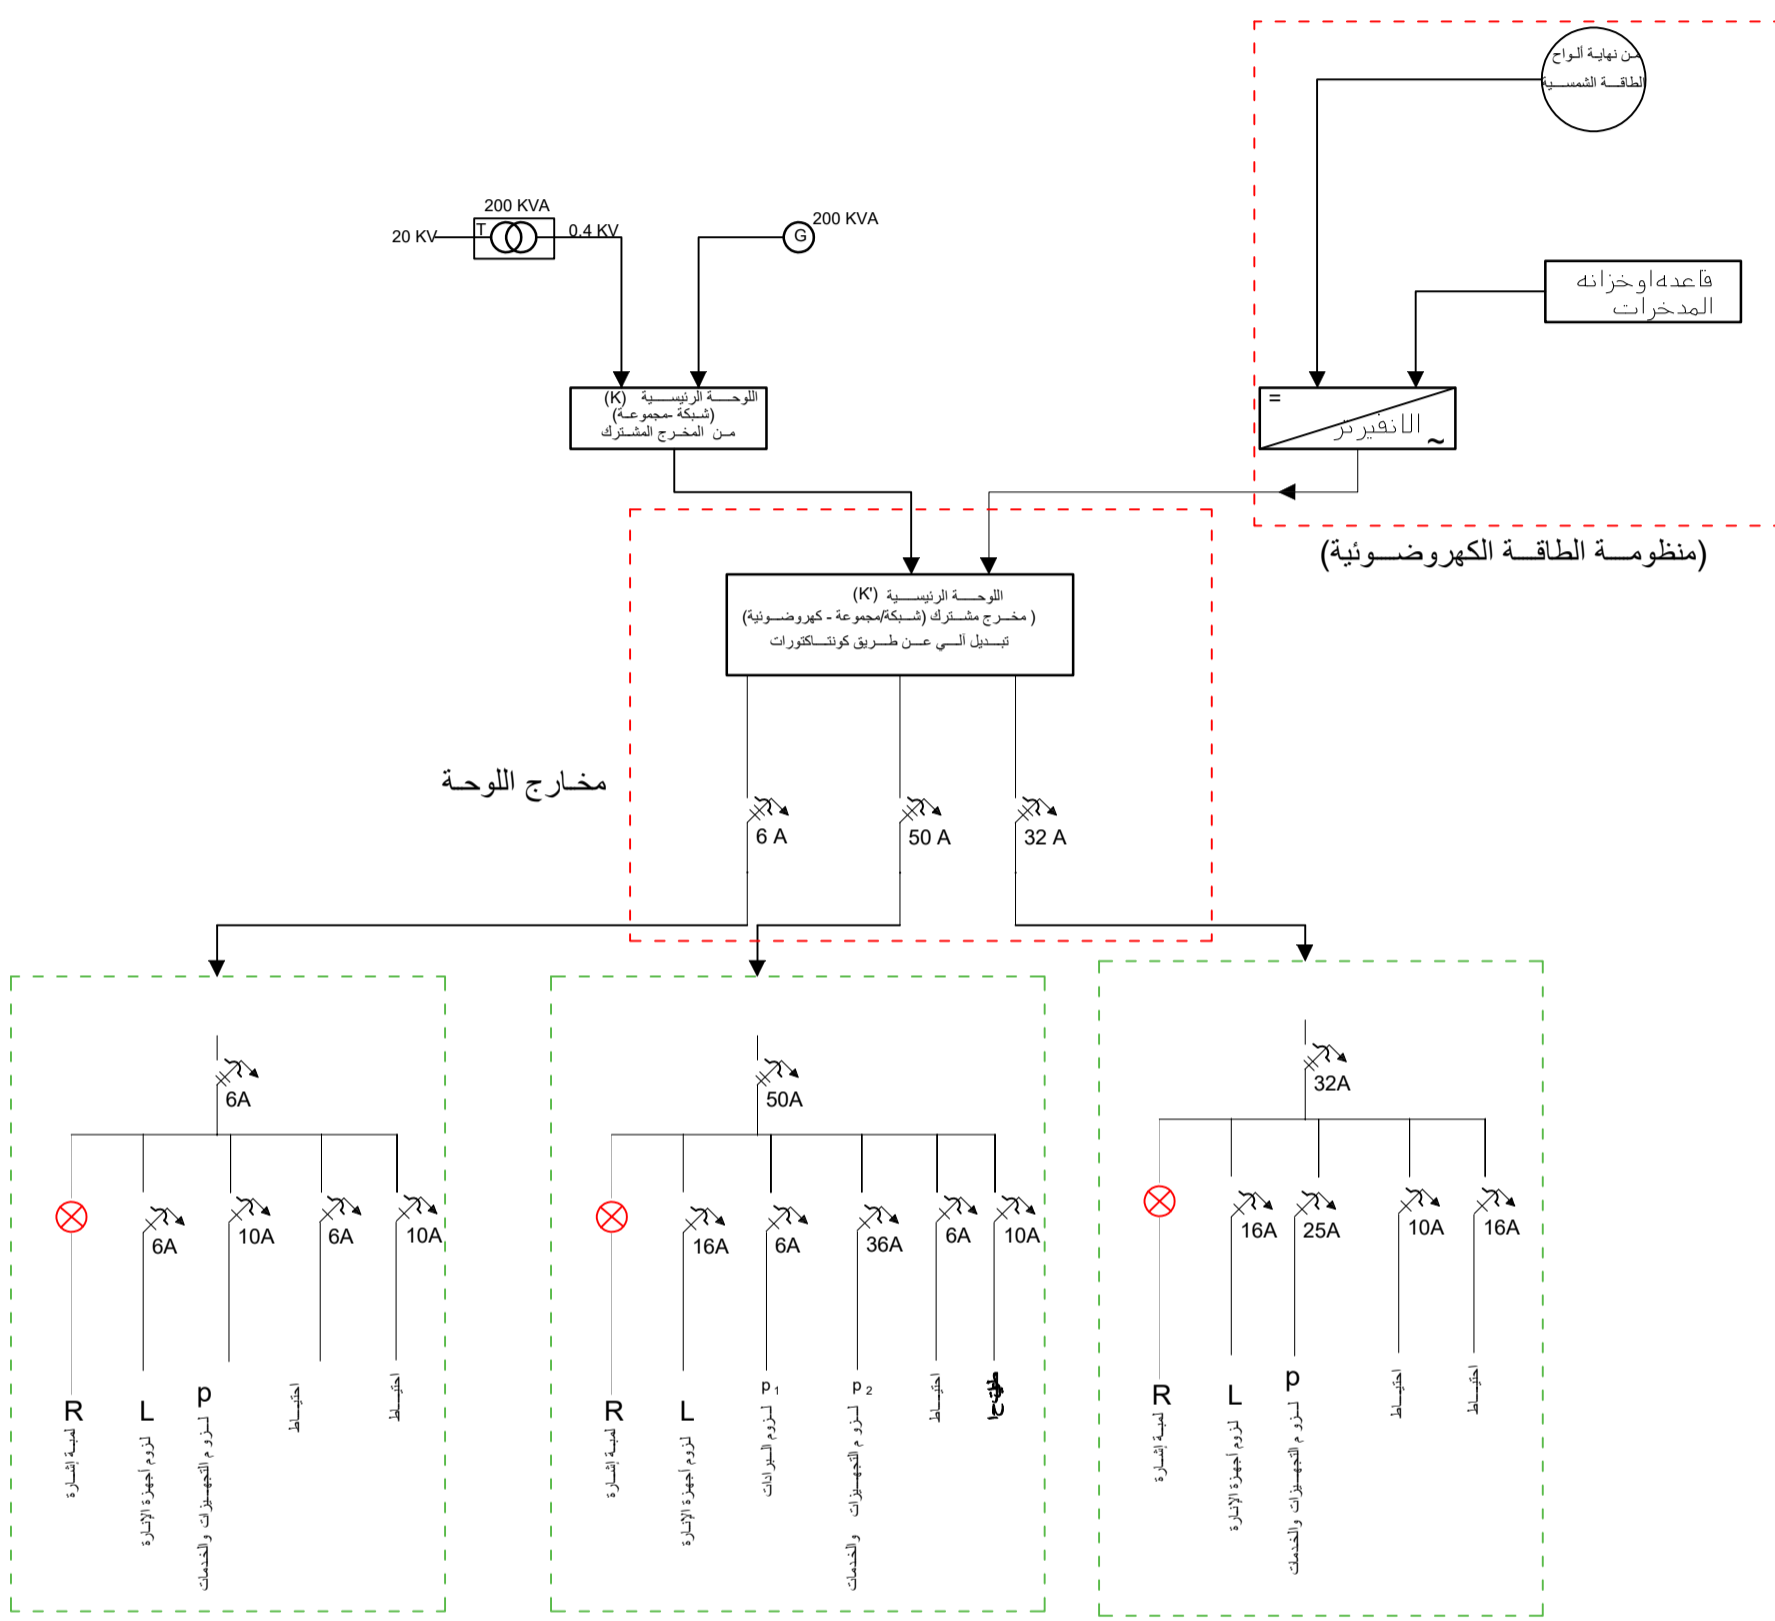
من نهاية الواح الطاقة الشمسية

200 KVA
20 KV
T
0.4 KV
G
200 KVA

قاعده اوخزانه المدخرات

اللوحة الرئيسية (K)
(شبكة مجموعة)
من المخرج المشترك

=
الانفيرتر
~

(منظومة الطاقة الكهروضوئية)

اللوحة الرئيسية (K')
( مخرج مشترك (شبكة/مجموعة - كهروضوئية)
تبديل آلي عن طريق كونتاكتورات

مخارج اللوحة

6 A
50 A
32 A

6A
6A
10A
6A
10A
R
لمبة إشارة
L
لزوم أجهزة الإنارة
p
لزوم التجهيزات والخدمات
احتياط
احتياط

50A
16A
6A
36A
6A
10A
R
لمبة إشارة
L
لزوم أجهزة الإنارة
$p_1$
لزوم البرادات
$p_2$
لزوم التجهيزات والخدمات
احتياط
احتياط

32A
16A
25A
10A
16A
R
لمبة إشارة
L
لزوم أجهزة الإنارة
p
لزوم التجهيزات والخدمات
احتياط
احتياط